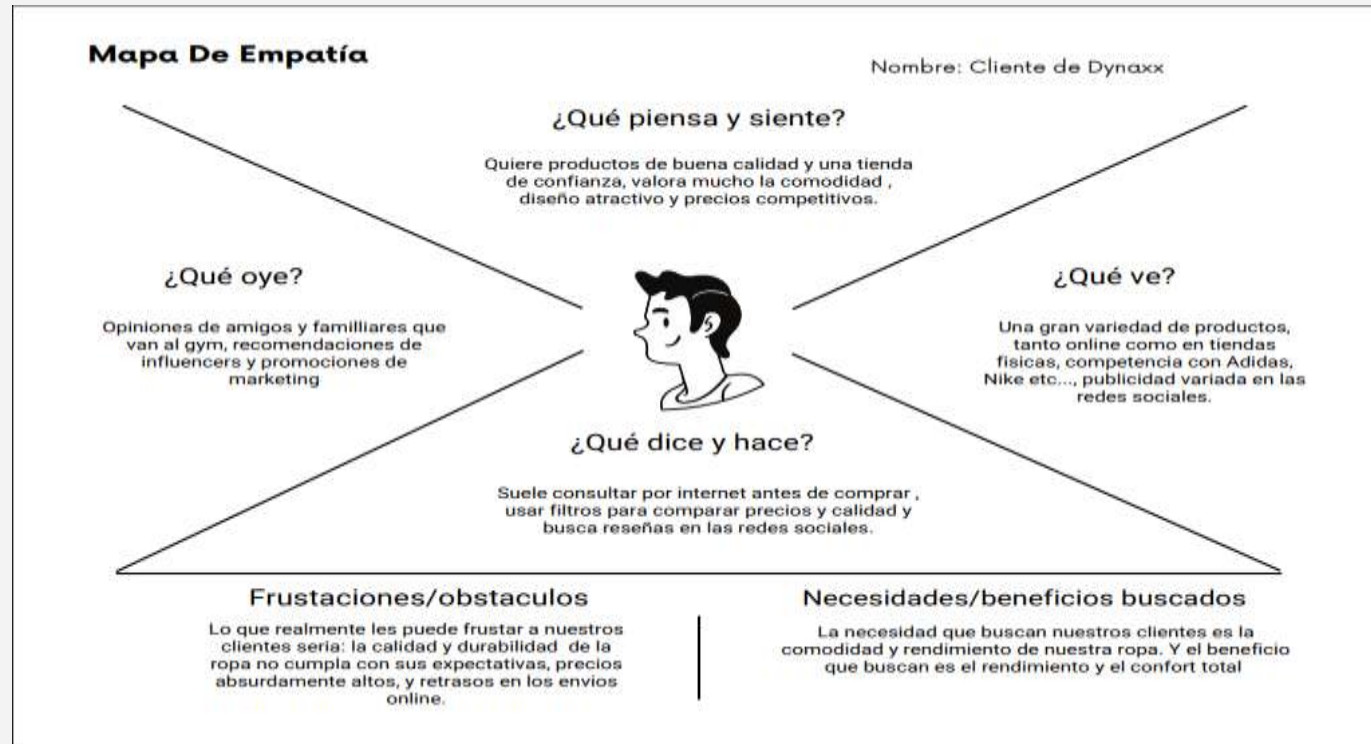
Mapa De Empatía

Nombre: Cliente de Dynaxx

¿Qué piensa y siente?

Quiere productos de buena calidad y una tienda de confianza, valora mucho la comodidad , diseño atractivo y precios competitivos.

¿Qué oye?

Opiniones de amigos y famililiares que van al gym, recomendaciones de influencers y promociones de marketing

¿Qué ve?

Una gran variedad de productos, tanto online como en tiendas fisicas, competencia con Adidas, Nike etc..., publicidad variada en las redes sociales.

¿Qué dice y hace?

Suele consultar por internet antes de comprar , usar filtros para comparar precios y calidad y busca reseñas en las redes sociales.

Frustaciones/obstaculos

Lo que realmente les puede frustar a nuestros clientes seria: la calidad y durabilidad de la ropa no cumpla con sus expectativas, precios absurdamente altos, y retrasos en los envios online.

Necesidades/beneficios buscados

La necesidad que buscan nuestros clientes es la comodidad y rendimiento de nuestra ropa. Y el beneficio que buscan es el rendimiento y el confort total